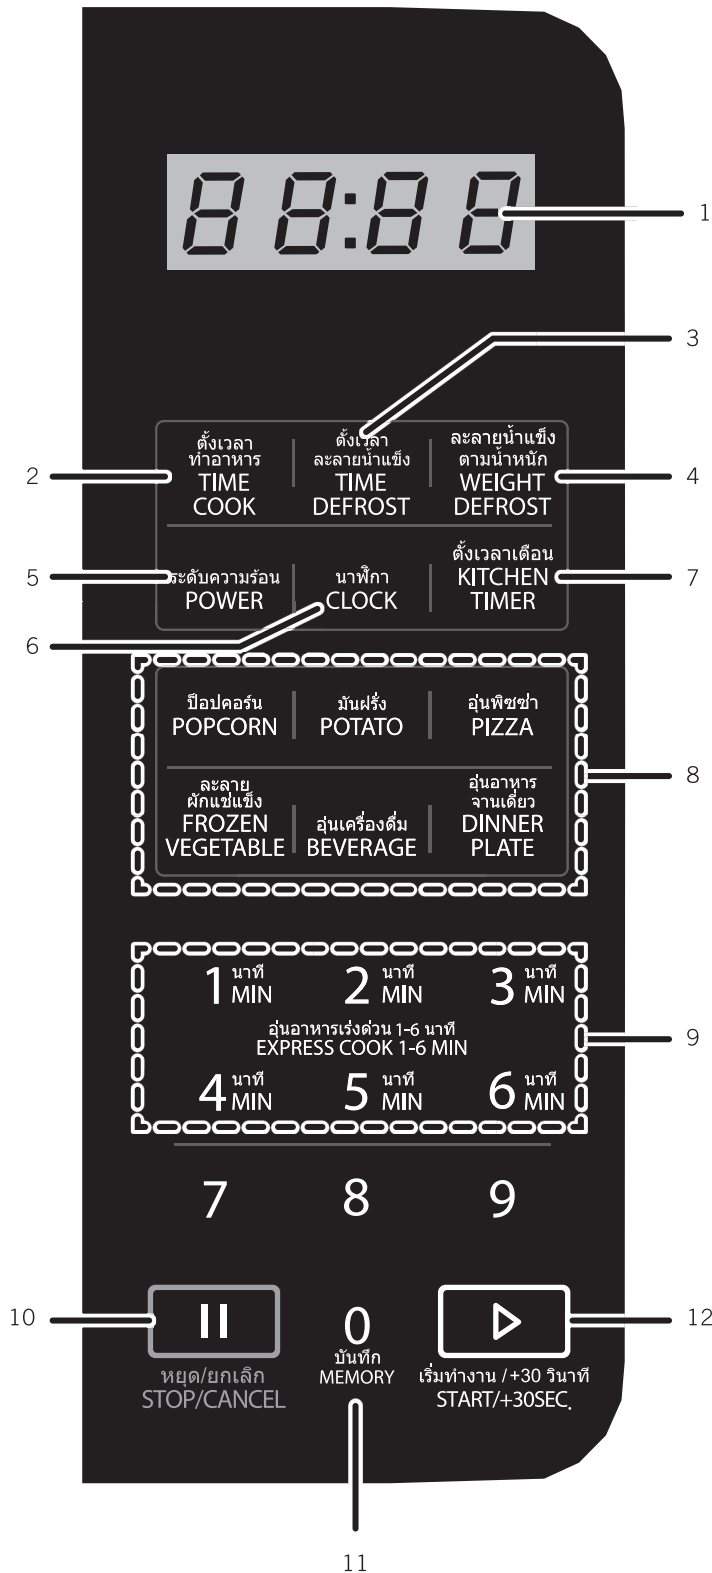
88:88

1

3

ตั้งเวลา ทำอาหาร TIME COOK

ตั้งเวลา ละลายน้ำแข็ง TIME DEFROST

ละลายน้ำแข็ง ตามน้ำหนัก WEIGHT DEFROST

2

4

ระดับความร้อน POWER

นาฬิกา CLOCK

ตั้งเวลาเตือน KITCHEN TIMER

5

7

6

ป๊อปคอร์น POPCORN

มันฝรั่ง POTATO

อุ่นพิซซ่า PIZZA

8

ละลาย ผักแช่แข็ง FROZEN VEGETABLE

อุ่นเครื่องดื่ม BEVERAGE

อุ่นอาหาร จานเดี่ยว DINNER PLATE

1 นาที MIN

2 นาที MIN

3 นาที MIN

อุ่นอาหารเร่งด่วน 1-6 นาที
EXPRESS COOK 1-6 MIN

9

4 นาที MIN

5 นาที MIN

6 นาที MIN

7

8

9

10

0
บันทึก
MEMORY

12

หยุด/ยกเลิก
STOP/CANCEL

เริ่มทำงาน /+30 วินาที
START/+30SEC.

11